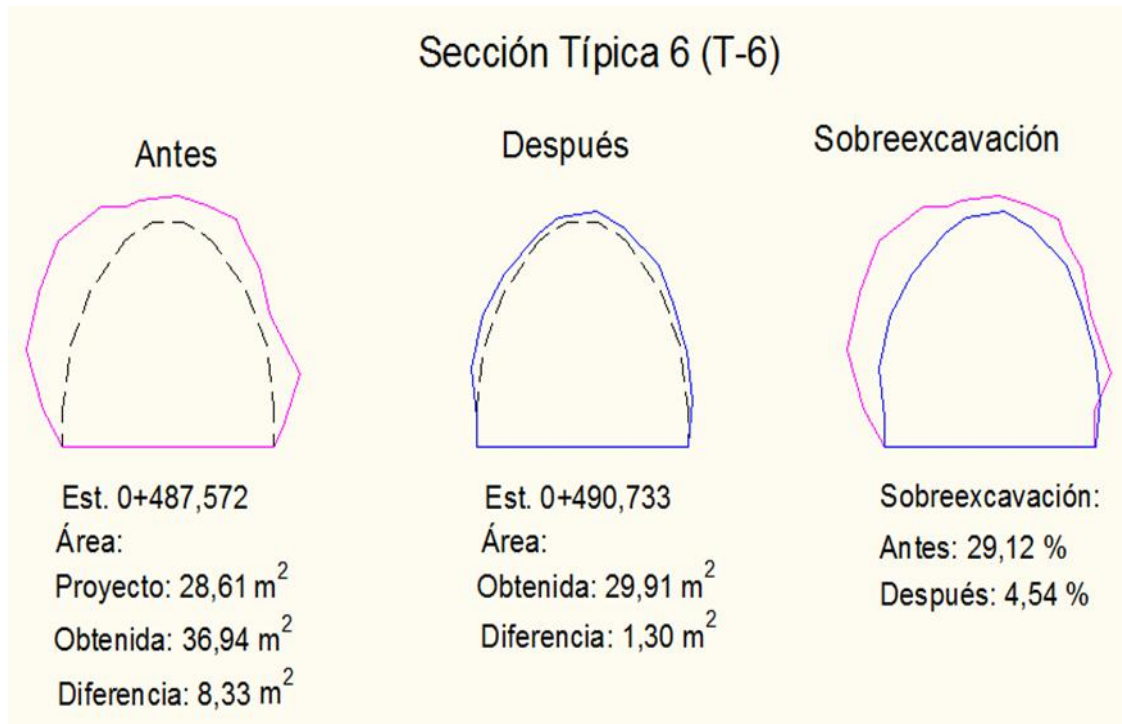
Sección Típica 6 (T-6)

Antes

Después

Sobreexcavación

Est. 0+487,572
Área:
Proyecto: 28,61 $m^2$
Obtenida: 36,94 $m^2$
Diferencia: 8,33 $m^2$

Est. 0+490,733
Área:
Obtenida: 29,91 $m^2$
Diferencia: 1,30 $m^2$

Sobreexcavación:
Antes: 29,12 %
Después: 4,54 %